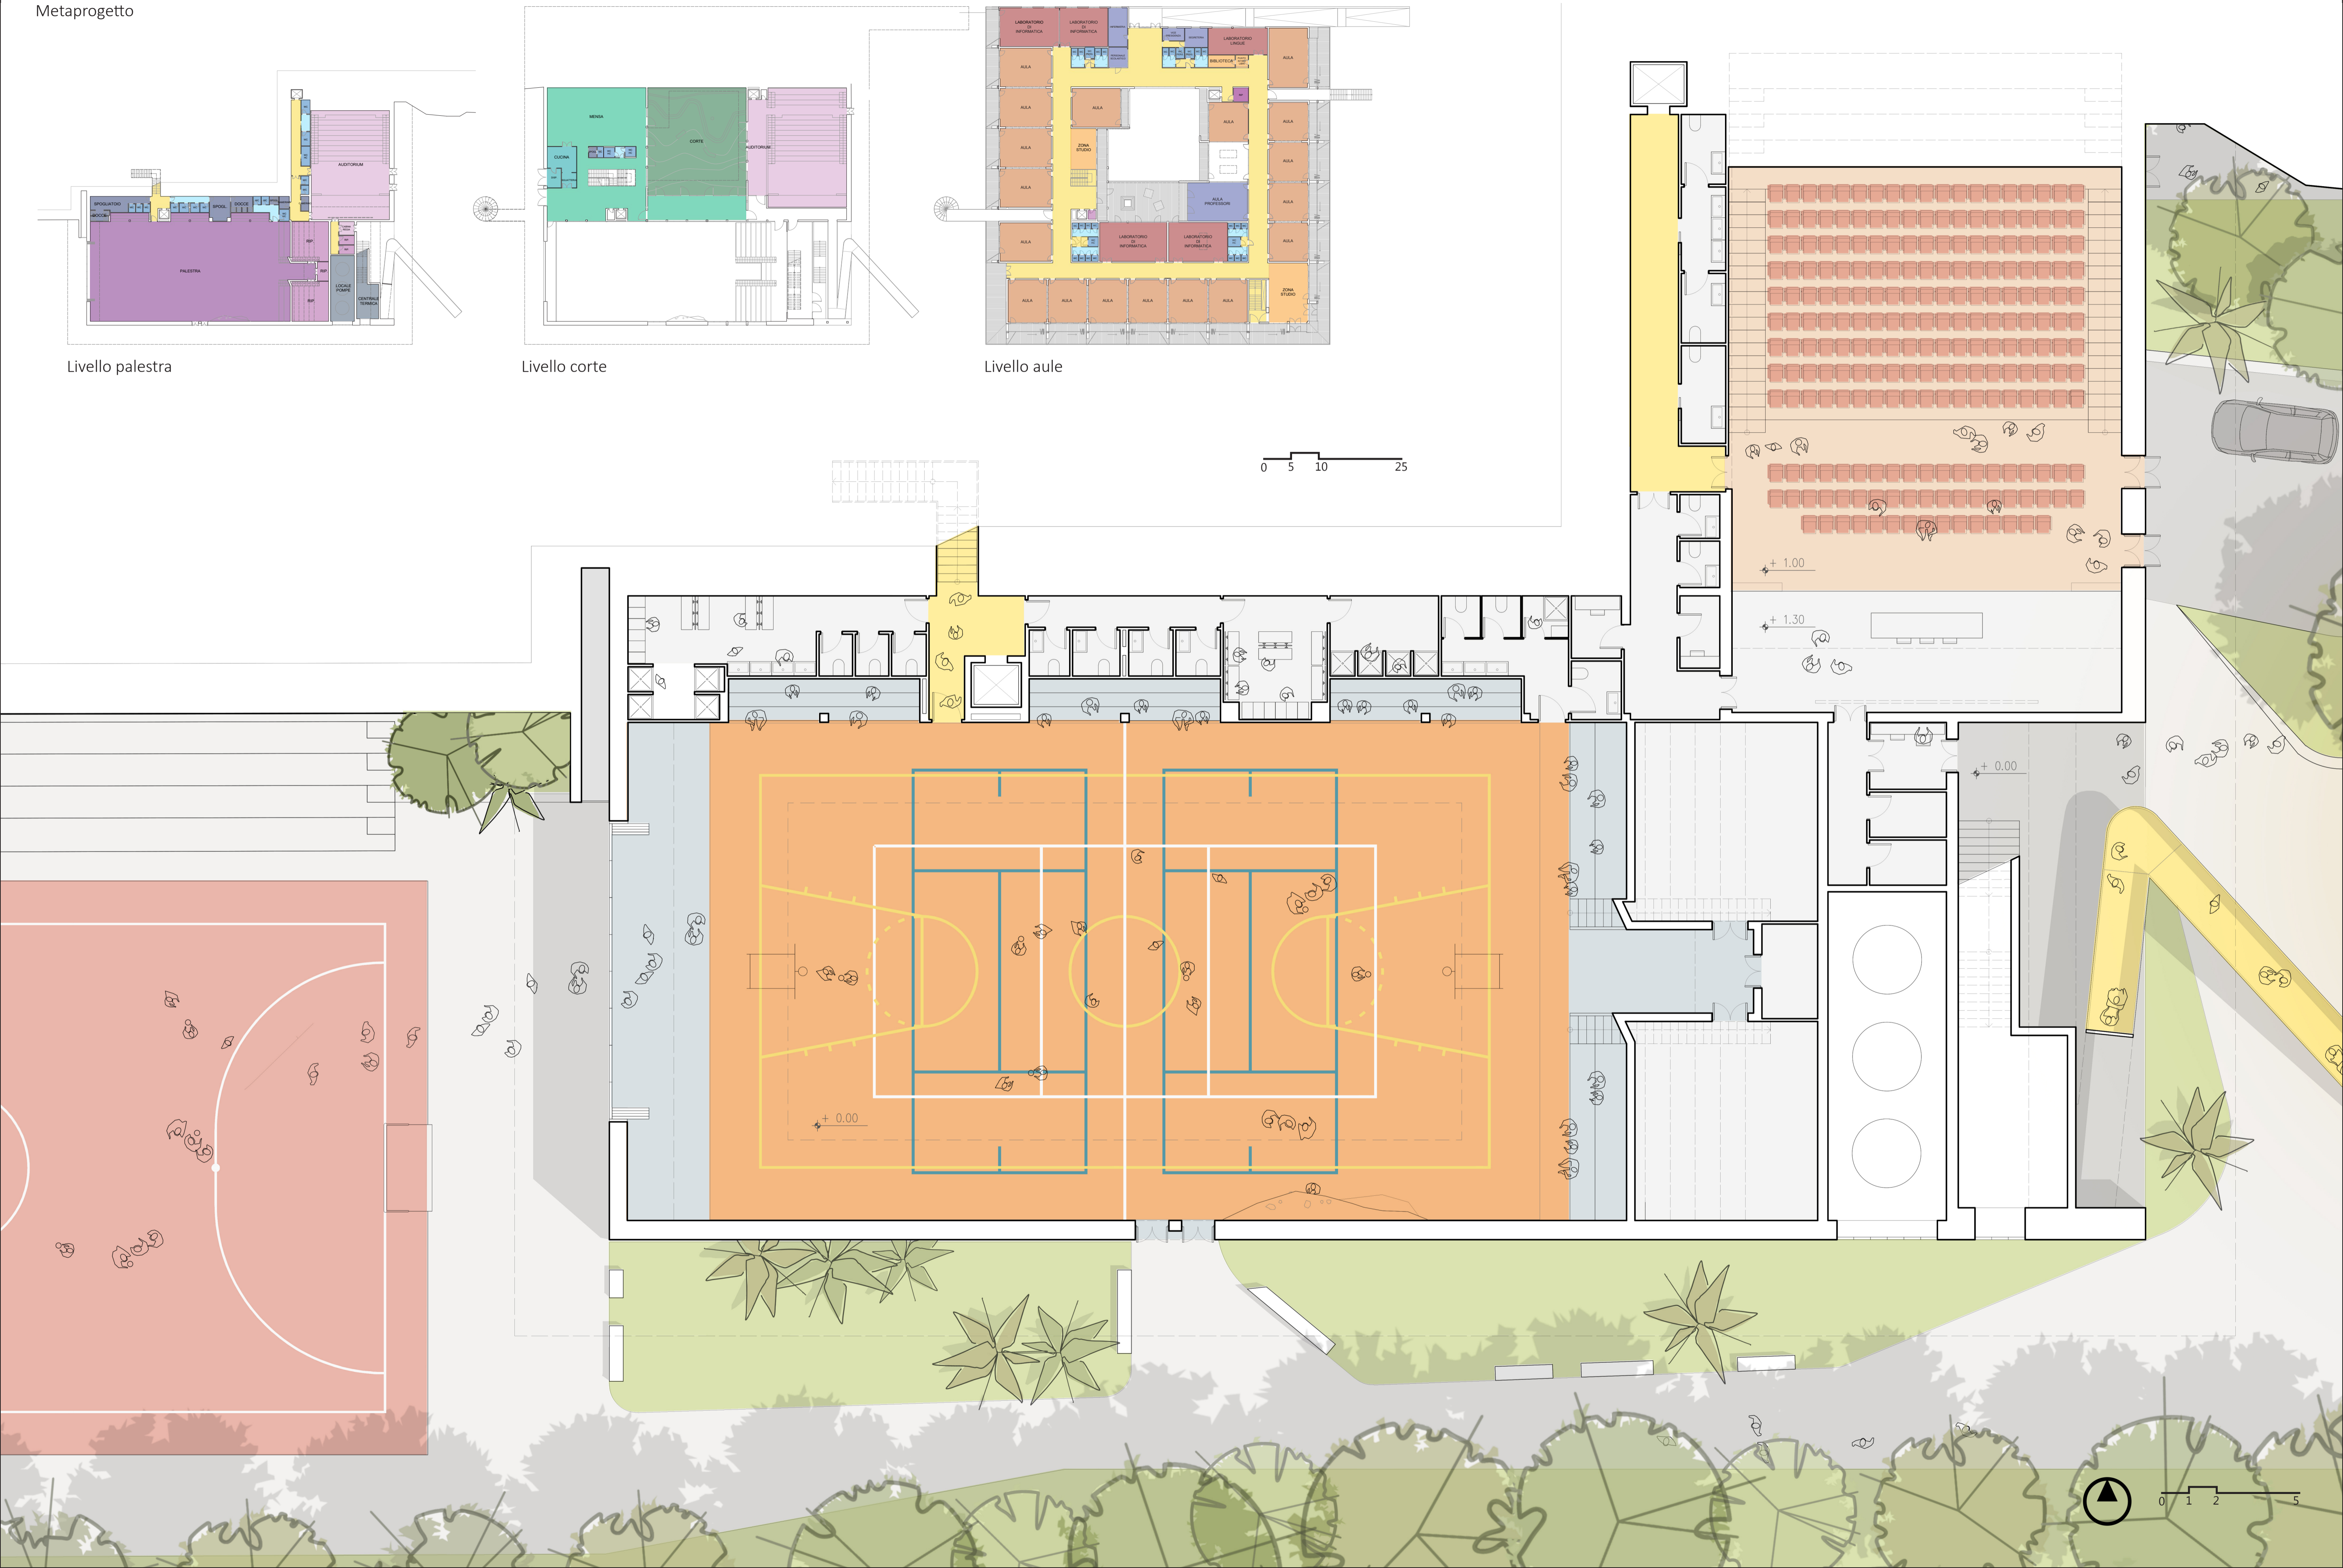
Metaprogetto

SPOGLIATOIO
SPOGLI.
DOCCE
AUDITORIUM
PALESTRA
LOCALE POMPE
CENTRALE TERMICA

Livello palestra

MENSA
CORTE
AUDITORIUM
CUCINA

Livello corte

LABORATORIO DI INFORMATICA
LABORATORIO DI INFORMATICA
LABORATORIO LINGUE
BIBLIOTECA
AULA
AULA
AULA
AULA
AULA
AULA
AULA
AULA
AULA
AULA
AULA
ZONA STUDIO
AULA PROFESSORI
LABORATORIO DI INFORMATICA
LABORATORIO DI INFORMATICA
AULA
AULA
AULA
AULA
AULA
AULA
AULA
ZONA STUDIO

Livello aule

0 5 10 25

+ 1.00
+ 1.30
+ 0.00
+ 0.00

0 1 2 5